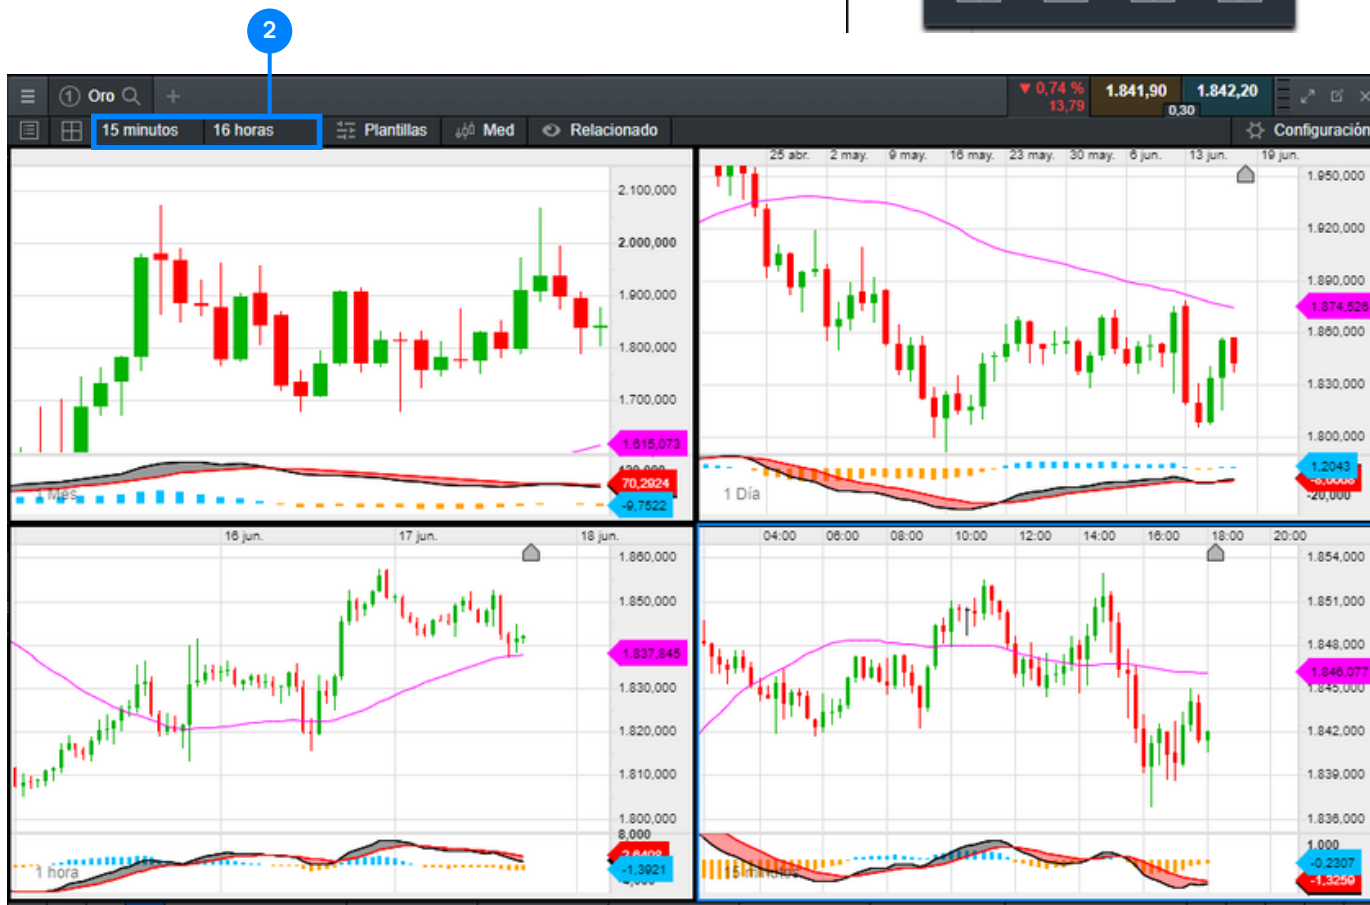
2

Oro

▼ 0,74 % 13,79
1.841,90
1.842,20
0,30

15 minutos
16 horas
Plantillas
Med
Relacionado
Configuración

2.100,000
2.000,000
1.900,000
1.800,000
1.700,000
1.615,073
70,2924
-9,7522
1 Mes

25 abr.
2 may.
9 may.
16 may.
23 may.
30 may.
6 jun.
13 jun.
19 jun.
1.950,000
1.920,000
1.890,000
1.874,526
1.860,000
1.830,000
1.800,000
1,2043
-20,000
1 Día

16 jun.
17 jun.
18 jun.
1.860,000
1.850,000
1.837,845
1.830,000
1.820,000
1.810,000
1.800,000
8,000
-1,3921
1 hora

04:00
06:00
08:00
10:00
12:00
14:00
16:00
18:00
20:00
1.854,000
1.851,000
1.848,000
1.846,077
1.845,000
1.842,000
1.839,000
1.836,000
1,000
-0,2307
-1,3259
15 minutos